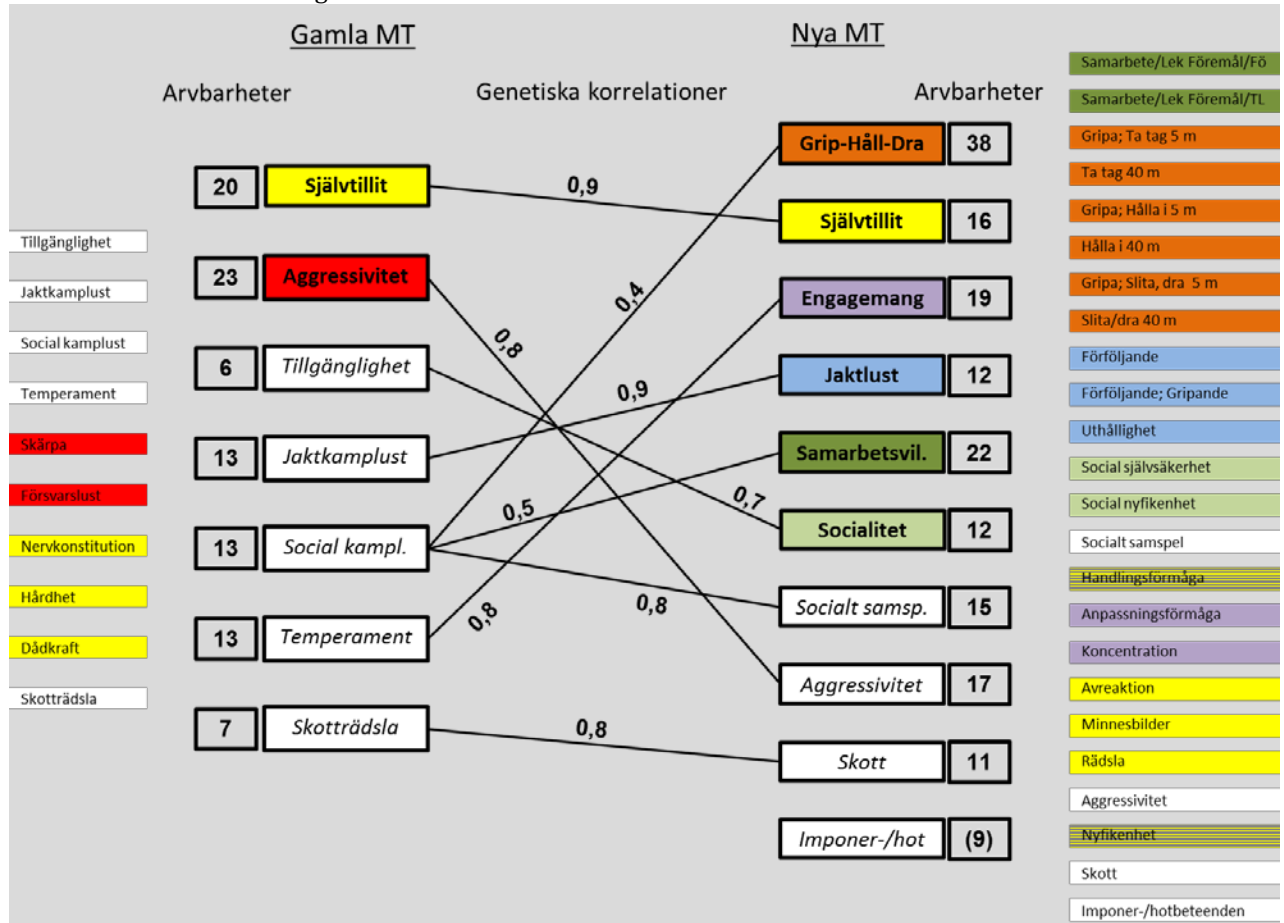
Gamla MT

Nya MT

Arvbarheter

Genetiska korrelationer

Arvbarheter

Tillgänglighet
Jaktkamplust
Social kamplust
Temperament
Skärpa
Försvarslust
Nervkonstitution
Hårdhet
Dådkraft
Skotträdsla

| 20 | Självtillit |
|---|---|
| 23 | Aggressivitet |
| 6 | Tillgänglighet |
| 13 | Jaktkamplust |
| 13 | Social kampl. |
| 13 | Temperament |
| 7 | Skotträdsla |

0,9
0,4
0,8
0,9
0,7
0,5
0,8
0,8
0,8

| Grip-Håll-Dra | 38 |
|---|---|
| Självtillit | 16 |
| Engagemang | 19 |
| Jaktlust | 12 |
| Samarbetsvil. | 22 |
| Socialitet | 12 |
| Socialt samsp. | 15 |
| Aggressivitet | 17 |
| Skott | 11 |
| Imponer-/hot | (9) |

Samarbete/Lek Föremål/Fö
Samarbete/Lek Föremål/TL
Gripa; Ta tag 5 m
Ta tag 40 m
Gripa; Hålla i 5 m
Hålla i 40 m
Gripa; Slita, dra 5 m
Slita/dra 40 m
Förföljande
Förföljande; Gripande
Uthållighet
Social självsäkerhet
Social nyfikenhet
Socialt samspel
Handlingsförmåga
Anpassningsförmåga
Koncentration
Avreaktion
Minnesbilder
Rädsla
Aggressivitet
Nyfikenhet
Skott
Imponer-/hotbeteenden